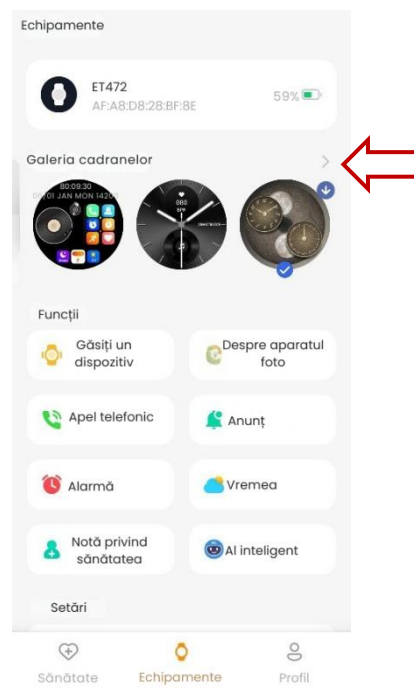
Echipamente

ET472
AF:A8:D8:28:BF:8E
59%

Galeria cadranelor

08:09:30
05/01 JAN MON 14:20

Funcții

Găsiți un dispozitiv

Despre aparatul foto

Apel telefonic

Anunț

Alarmă

Vremea

Notă privind sănătatea

AI inteligent

Setări

Sănătate
Echipamente
Profil